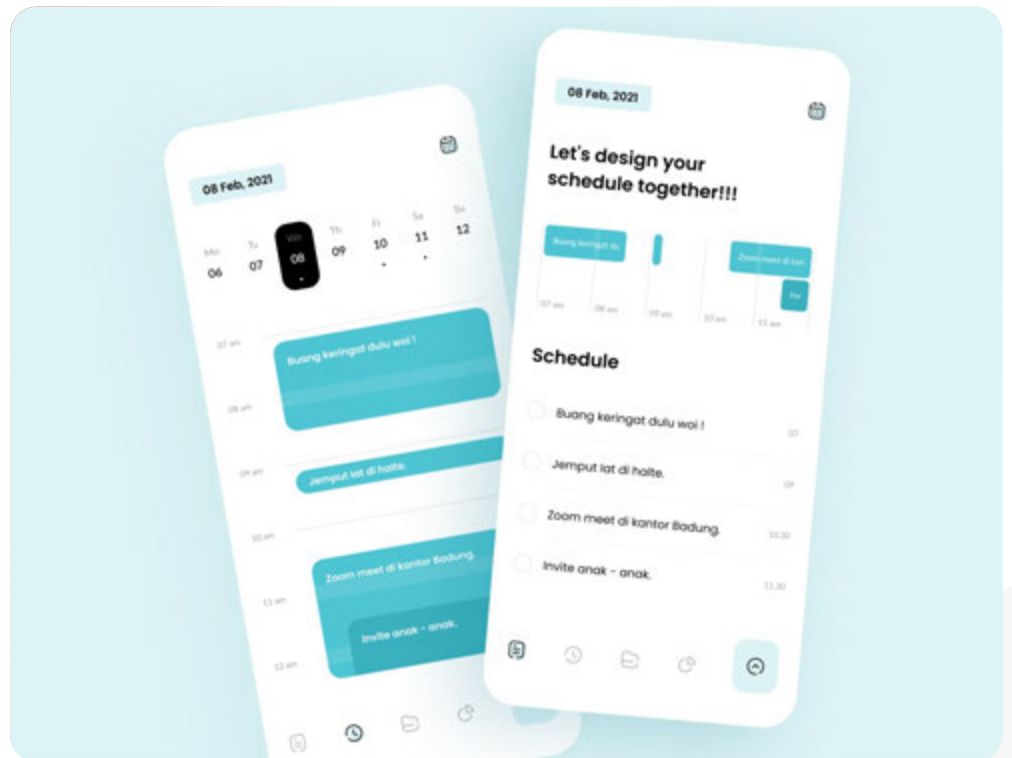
08 Feb, 2021

Mo 06
Tu 07
We 08
Th 09
Fr 10
Sa 11
Su 12

07 am
Buang keringat dulu wai !
08 am
09 am
Jemput lat di halte.
10 am
Zoom meet di kantor Badung.
11 am
Invite anak - anak.
12 am

08 Feb, 2021

Let's design your schedule together!!!

Buang keringat du
Zoom meet di kan
Inv
07 am
08 am
09 am
10 am
11 am

Schedule

Buang keringat dulu wai !
07

Jemput lat di halte.
09

Zoom meet di kantor Badung.
10.30

Invite anak - anak.
11.30